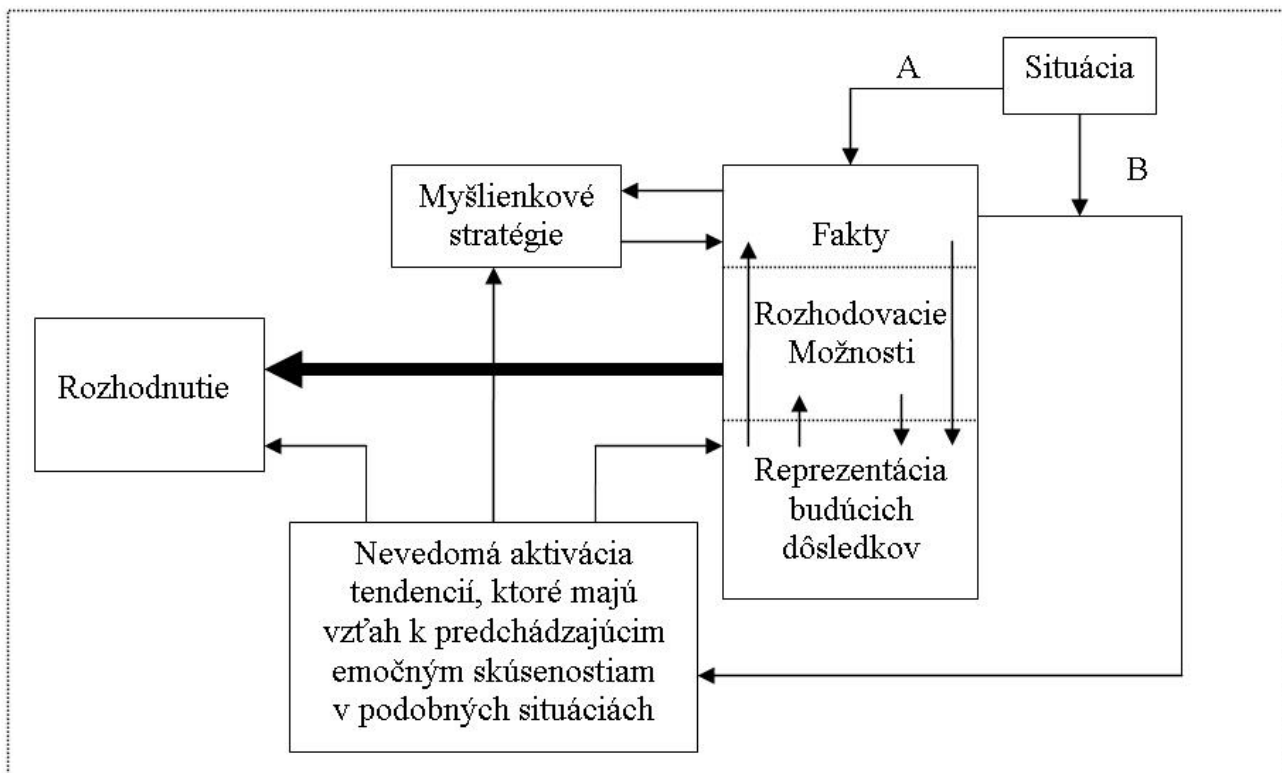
A

Situácia

B

Myšlienkové stratégie

Fakty

Rozhodovacie Možnosti

Rozhodnutie

Reprezentácia budúcich dôsledkov

Nevedomá aktivácia tendencií, ktoré majú vzťah k predchádzajúcim emočným skúsenostiam v podobných situáciách